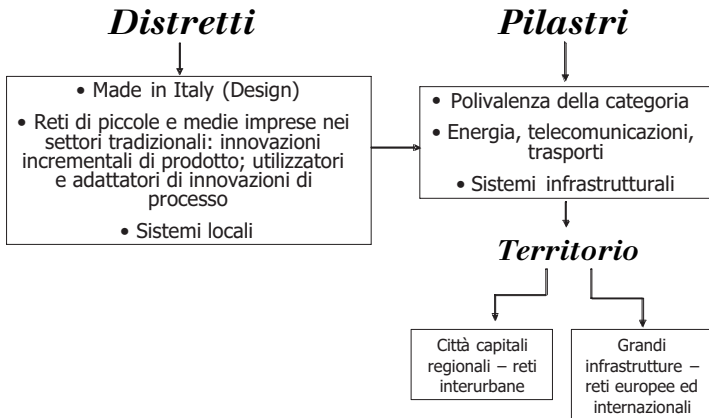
Distretti

• Made in Italy (Design)

• Reti di piccole e medie imprese nei settori tradizionali: innovazioni incrementali di prodotto; utilizzatori e adattatori di innovazioni di processo

• Sistemi locali

Pilastri

• Polivalenza della categoria

• Energia, telecomunicazioni, trasporti

• Sistemi infrastrutturali

Territorio

Città capitali regionali – reti interurbane

Grandi infrastrutture – reti europee ed internazionali